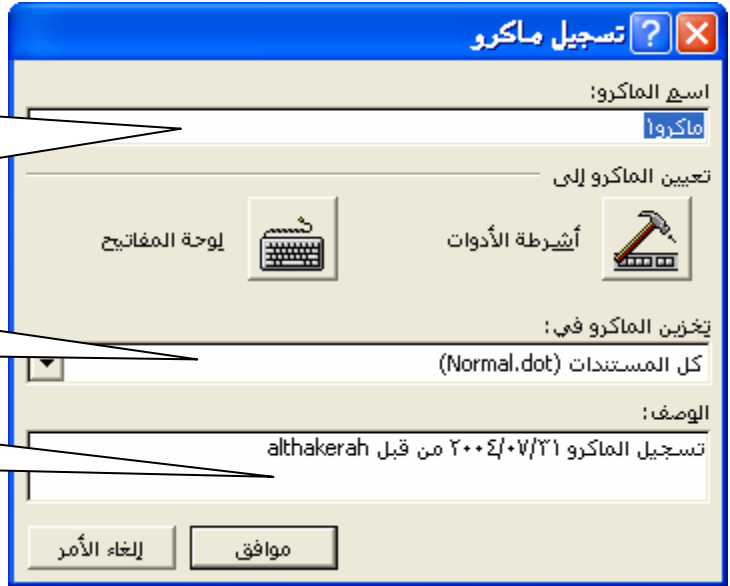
تسجيل ماكرو

اسم الماكرو:

ماكرو1

تعيين الماكرو إلى

أشرطة الأدوات

لوحة المفاتيح

تخزين الماكرو في:

كل المستندات (Normal.dot)

الوصف:

تسجيل الماكرو ٢٠٠٤/٠٧/٣١ من قبل althakerah

موافق

إلغاء الأمر